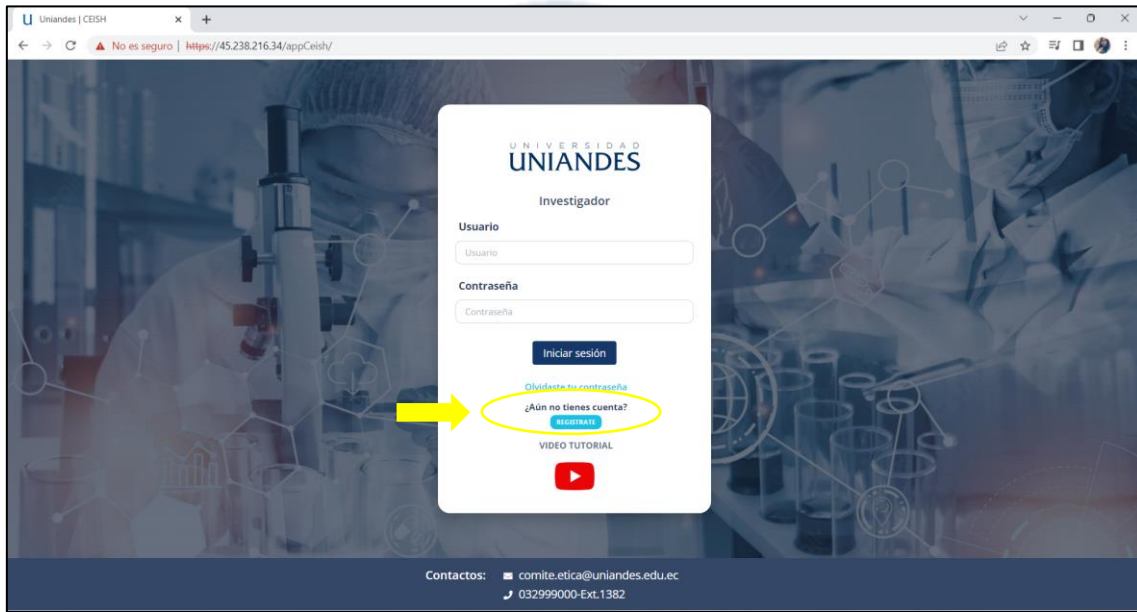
Uniandes | CEISH

No es seguro | https://45.238.216.34/appCeish/

UNIVERSIDAD
UNIANDES

Investigador

Usuario

Usuario

Contraseña

Contraseña

Iniciar sesión

Olvidaste tu contraseña

¿Aún no tienes cuenta?

REGISTRATE

VIDEO TUTORIAL

Contactos: comite.etica@uniandes.edu.ec
032999000-Ext.1382